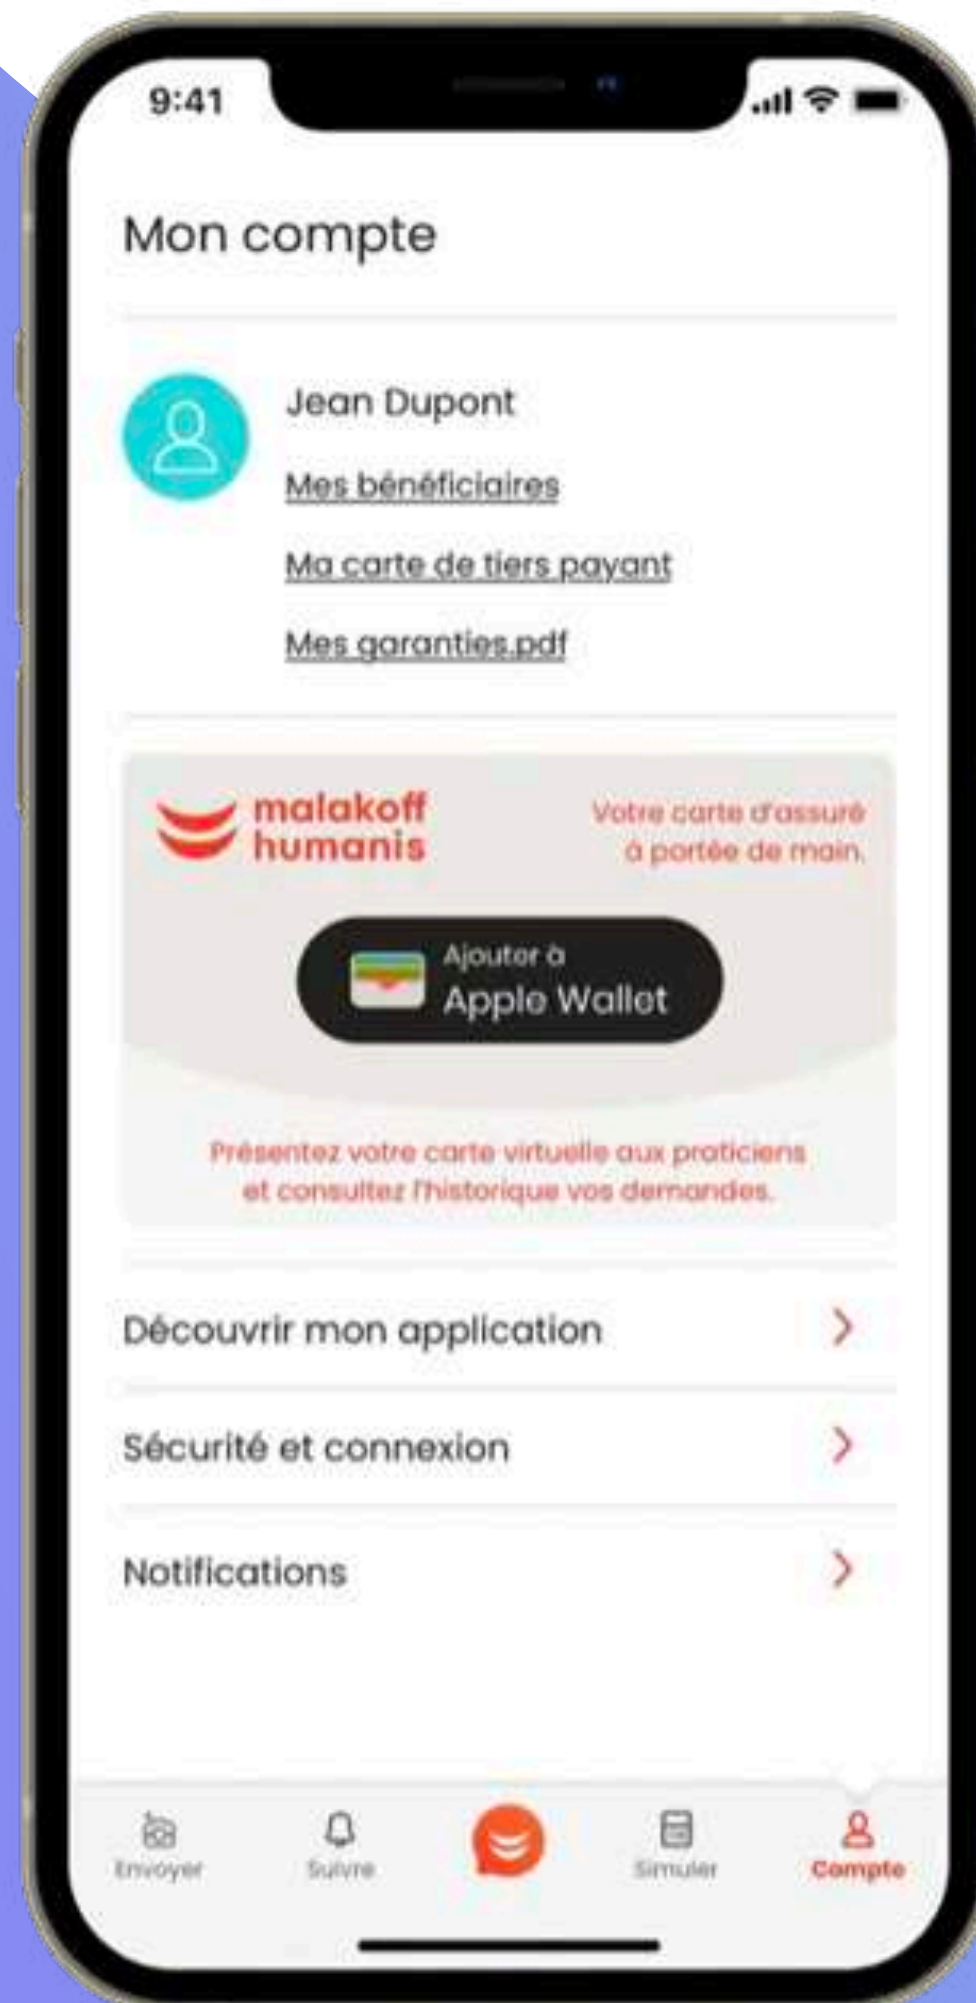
9:41

Mon compte

Jean Dupont

Mes bénéficiaires

Ma carte de tiers payant

Mes garanties.pdf

malakoff humanis

Votre carte d'assuré à portée de main.

Ajouter à Apple Wallet

Présentez votre carte virtuelle aux praticiens et consultez l'historique vos demandes.

Découvrir mon application

Sécurité et connexion

Notifications

Envoyer
Suivre
Simuler
Compte